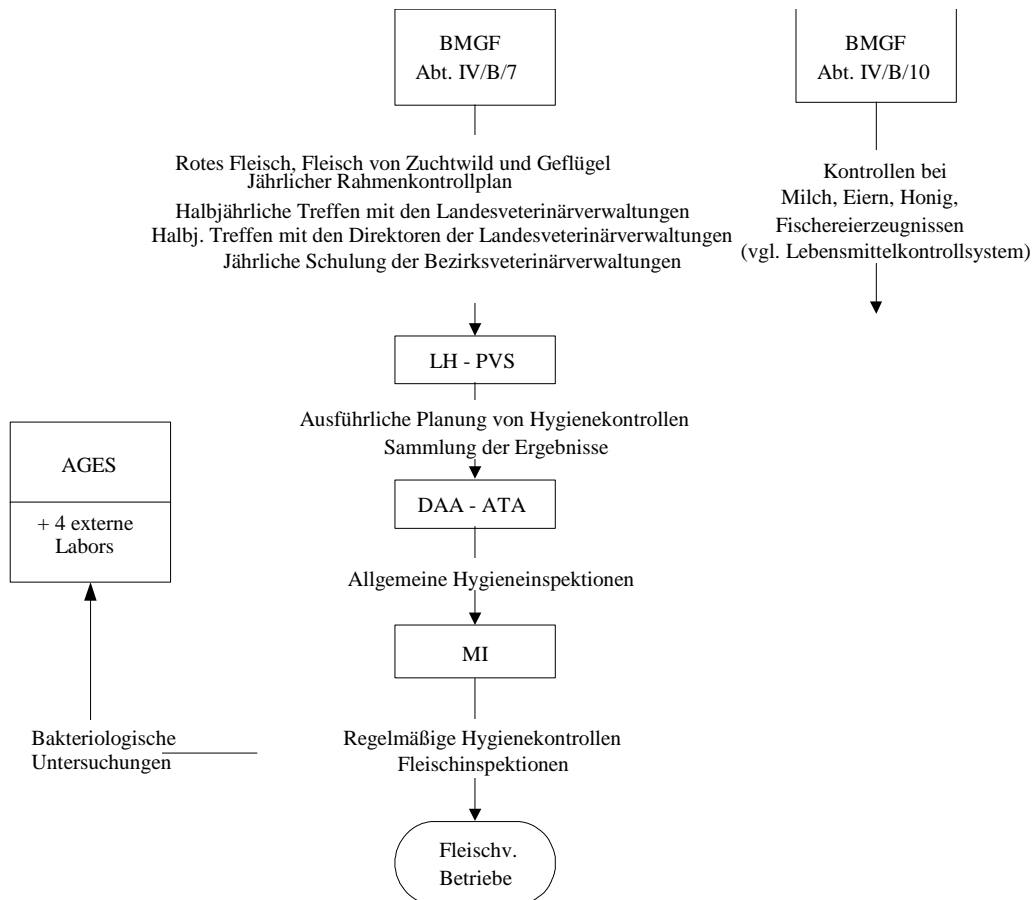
BMGF
Abt. IV/B/7

BMGF
Abt. IV/B/10

Rotes Fleisch, Fleisch von Zuchtwild und Geflügel
Jährlicher Rahmenkontrollplan

Halbjährliche Treffen mit den Landesveterinärverwaltungen
Halbj. Treffen mit den Direktoren der Landesveterinärverwaltungen
Jährliche Schulung der Bezirksveterinärverwaltungen

Kontrollen bei
Milch, Eiern, Honig,
Fischereierzeugnissen
(vgl. Lebensmittelkontrollsystem)

LH - PVS

Ausführliche Planung von Hygienekontrollen
Sammlung der Ergebnisse

AGES

+ 4 externe
Labors

DAA - ATA

Allgemeine Hygieneinspektionen

MI

Bakteriologische
Untersuchungen

Regelmäßige Hygienekontrollen
Fleischinspektionen

Fleischv.
Betriebe